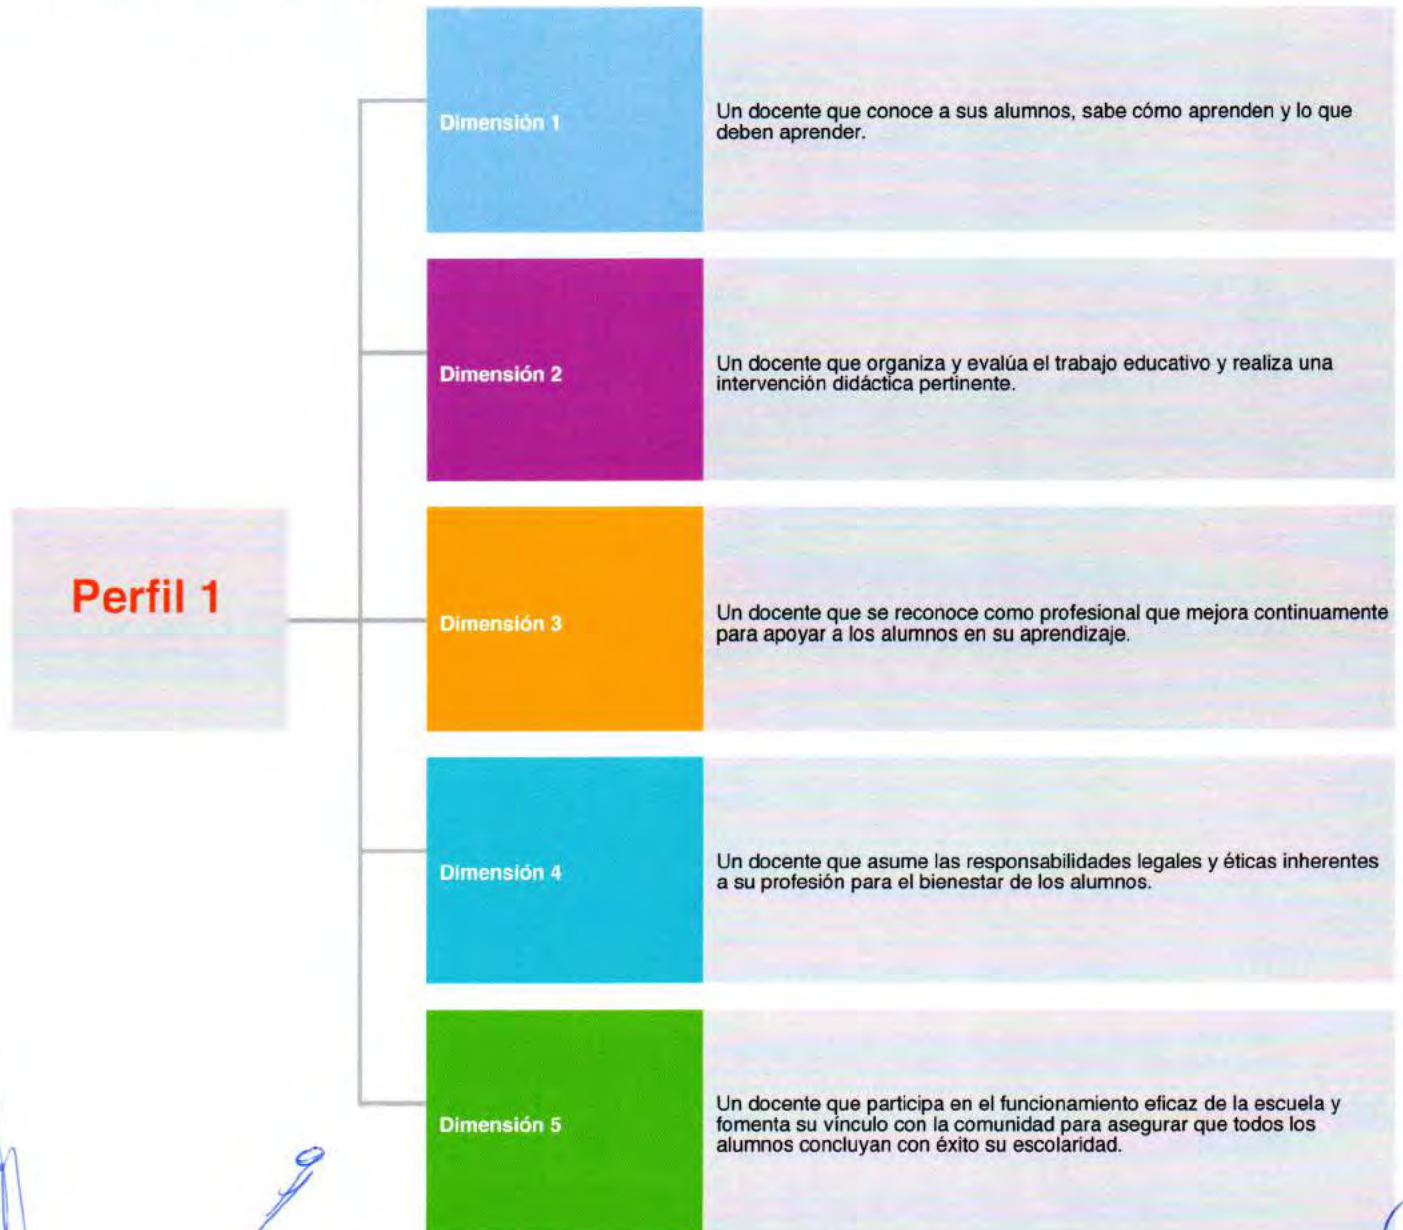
Perfil 1

Dimensión 1

Un docente que conoce a sus alumnos, sabe cómo aprenden y lo que deben aprender.

Dimensión 2

Un docente que organiza y evalúa el trabajo educativo y realiza una intervención didáctica pertinente.

Dimensión 3

Un docente que se reconoce como profesional que mejora continuamente para apoyar a los alumnos en su aprendizaje.

Dimensión 4

Un docente que asume las responsabilidades legales y éticas inherentes a su profesión para el bienestar de los alumnos.

Dimensión 5

Un docente que participa en el funcionamiento eficaz de la escuela y fomenta su vínculo con la comunidad para asegurar que todos los alumnos concluyan con éxito su escolaridad.